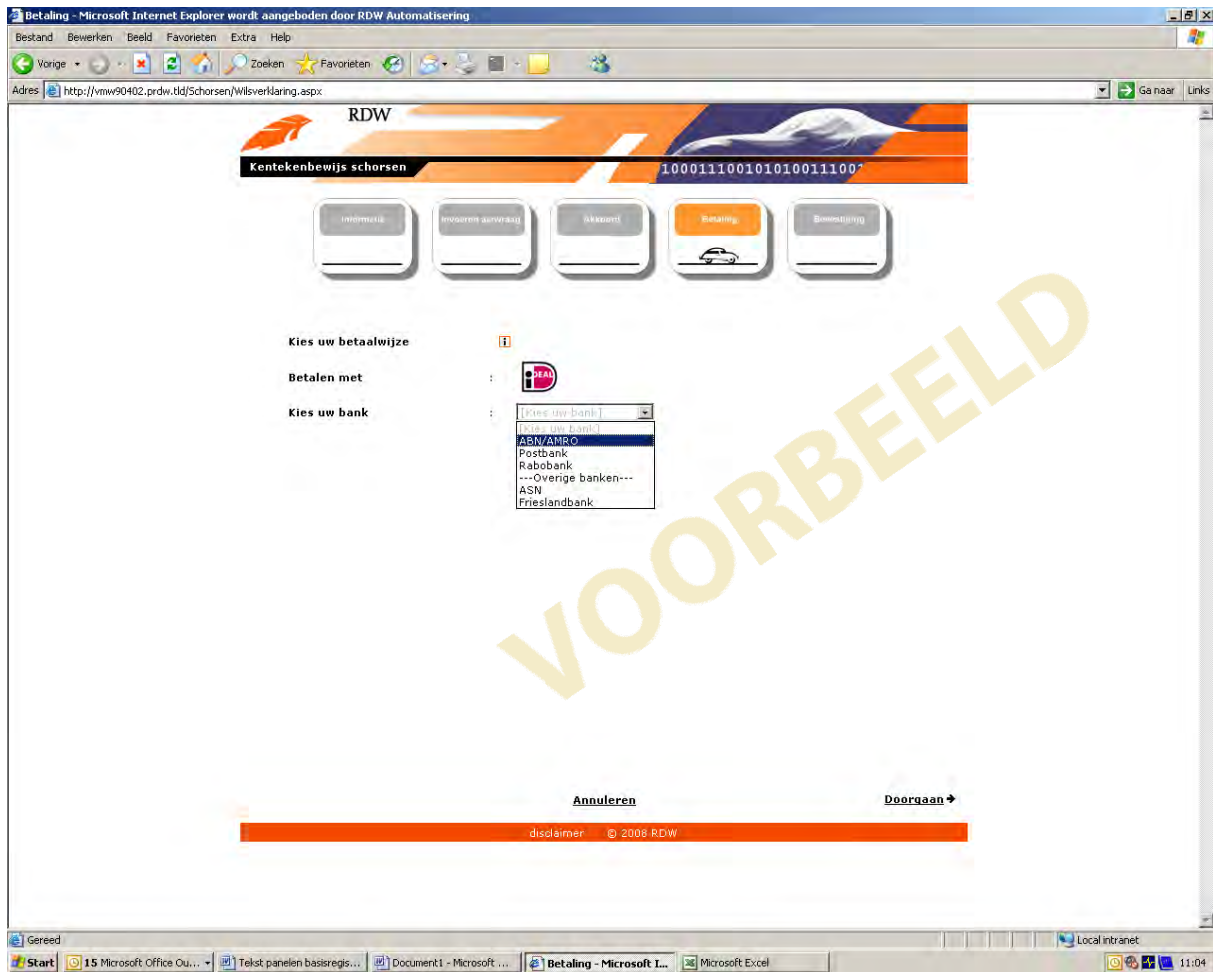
Betaling - Microsoft Internet Explorer wordt aangeboden door RDW Automatisering

Bestand Bewerken Beeld Favorieten Extra Help

Vorige Zoeken Favorieten

Adres http://vmw90402.prdw.tld/Schorsen/Wilsverklaring.aspx

Ga naar Links

RDW

Kentekenbewijs schorsen

10001110010101001110011

Informatie

Invoeren aanvraag

Akkoord

Betaling

Bevestiging

Kies uw betaalwijze

Betalen met :

iDEAL

Kies uw bank :

[Kies uw bank]

[Kies uw bank]
ABN/AMRO
Postbank
Rabobank
---Overige banken---
ASN
Frieslandbank

VOORBEELD

Annuleren

Doorgaan

disclaimer © 2008 RDW

Gereed

Local intranet

Start 15 Microsoft Office Ou... Tekst panelen basisregis... Document1 - Microsoft ... Betaling - Microsoft I... Microsoft Excel

11:04